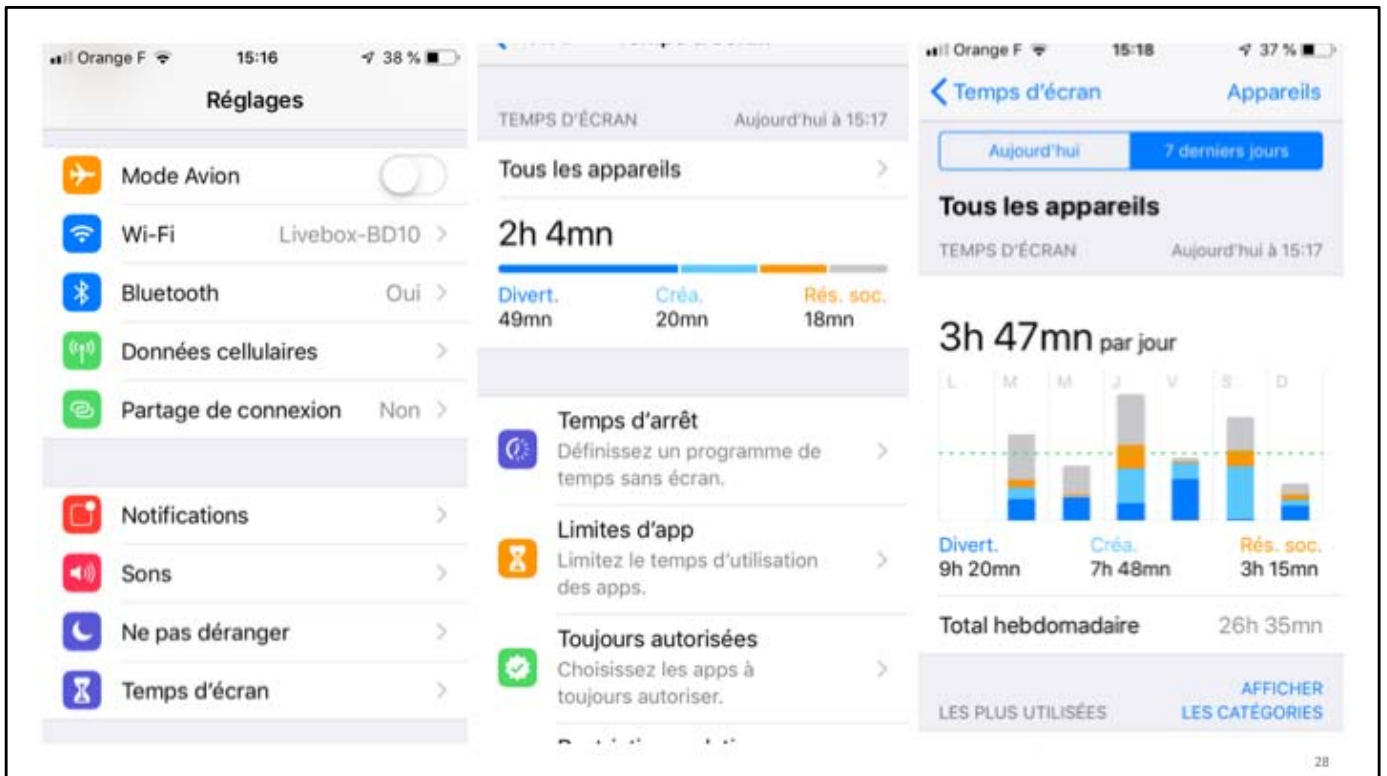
Orange F 15:16 38 %

Réglages

Mode Avion

Wi-Fi Livebox-BD10

Bluetooth Oui

Données cellulaires

Partage de connexion Non

Notifications

Sons

Ne pas déranger

Temps d'écran

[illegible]

TEMPS D'ÉCRAN Aujourd'hui à 15:17

Tous les appareils

2h 4mn

Divert. 49mn

Créa. 20mn

Rés. soc. 18mn

Temps d'arrêt
Définissez un programme de temps sans écran.

Limites d'app
Limitez le temps d'utilisation des apps.

Toujours autorisées
Choisissez les apps à toujours autoriser.

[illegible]

Orange F 15:18 37 %

Temps d'écran Appareils

Aujourd'hui 7 derniers jours

Tous les appareils

TEMPS D'ÉCRAN Aujourd'hui à 15:17

3h 47mn par jour

L M M J V S D

Divert. 9h 20mn

Créa. 7h 48mn

Rés. soc. 3h 15mn

Total hebdomadaire 26h 35mn

LES PLUS UTILISÉES

AFFICHER LES CATÉGORIES

28